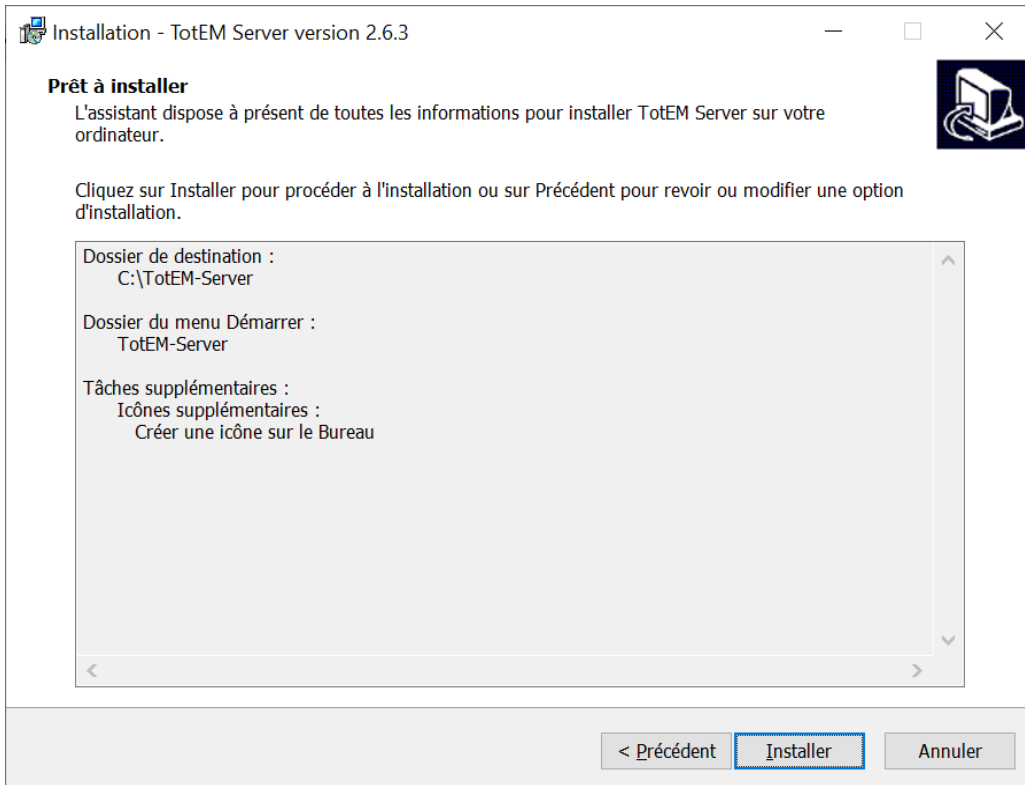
Installation - TotEM Server version 2.6.3

Prêt à installer
L'assistant dispose à présent de toutes les informations pour installer TotEM Server sur votre ordinateur.

Cliquez sur Installer pour procéder à l'installation ou sur Précédent pour revoir ou modifier une option d'installation.

Dossier de destination :
C:\TotEM-Server

Dossier du menu Démarrer :
TotEM-Server

Tâches supplémentaires :
Icônes supplémentaires :
Créer une icône sur le Bureau

< Précédent | Installer | Annuler